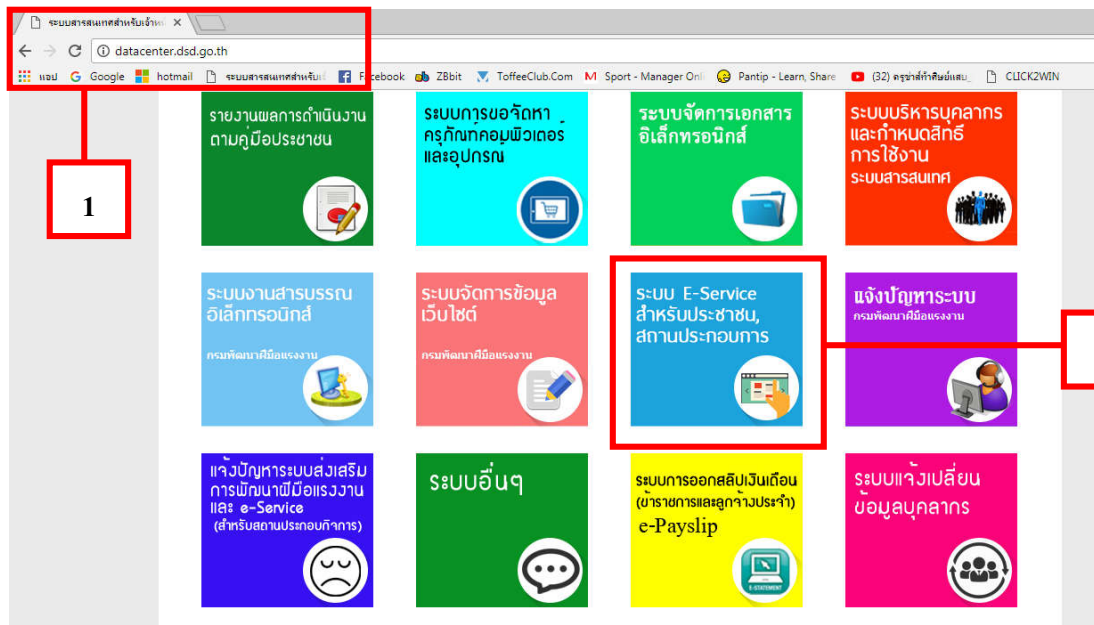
ระบบสารสนเทศสำหรับเจ้าห ×

datacenter.dsd.go.th

แอป Google hotmail ระบบสารสนเทศสำหรับเ Facebook ZBbit ToffeeClub.Com Sport - Manager Onl Pantip - Learn, Share (32) ครูซ่าส์ทำศิษย์แสน CLICK2WIN

1

รายงานผลการดำเนินงานตามคู่มือประชาชน

ระบบการขอจัดหาครุภัณฑ์คอมพิวเตอร์และอุปกรณ์

ระบบจัดการเอกสารอิเล็กทรอนิกส์

ระบบบริหารบุคลากรและกำหนดสิทธิ์การใช้งานระบบสารสนเทศ

ระบบงานสารบรรณอิเล็กทรอนิกส์
กรมพัฒนาฝีมือแรงงาน

ระบบจัดการข้อมูลเว็บไซต์
กรมพัฒนาฝีมือแรงงาน

ระบบ E-Service สำหรับประชาชน, สถานประกอบการ

แจ้งปัญหาระบบ
กรมพัฒนาฝีมือแรงงาน

แจ้งปัญหาระบบส่งเสริมการพัฒนาฝีมือแรงงาน และ e-Service
(สำหรับสถานประกอบกิจการ)

ระบบอื่นๆ

ระบบการออกสลิปเงินเดือน
(ข้าราชการและลูกจ้างประจำ)
e-Payslip

E-STATEMENT

ระบบแจ้งเปลี่ยนข้อมูลบุคลากร